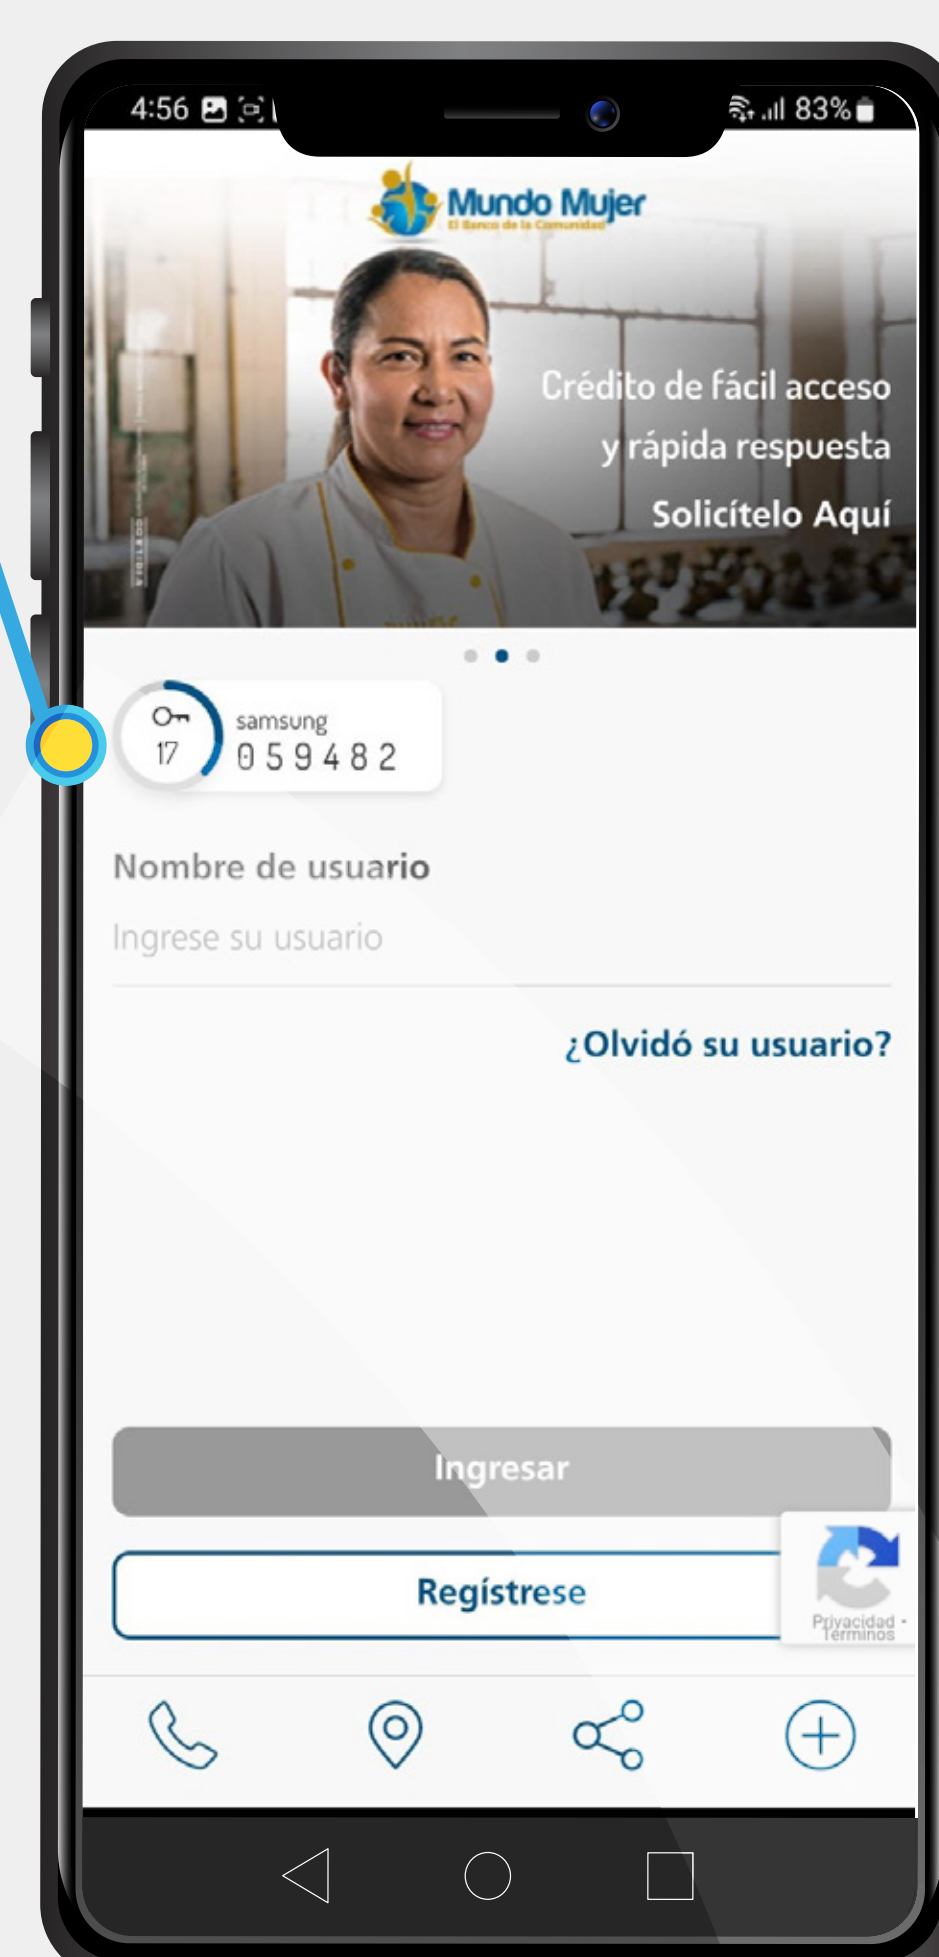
4:56

83%

Mundo Mujer
El Banco de la Comunidad

Crédito de fácil acceso y rápida respuesta

Solicítelo Aquí

17

samsung
059482

Nombre de usuario

Ingrese su usuario

¿Olvidó su usuario?

Ingresar

Regístrese

Privacidad - Términos